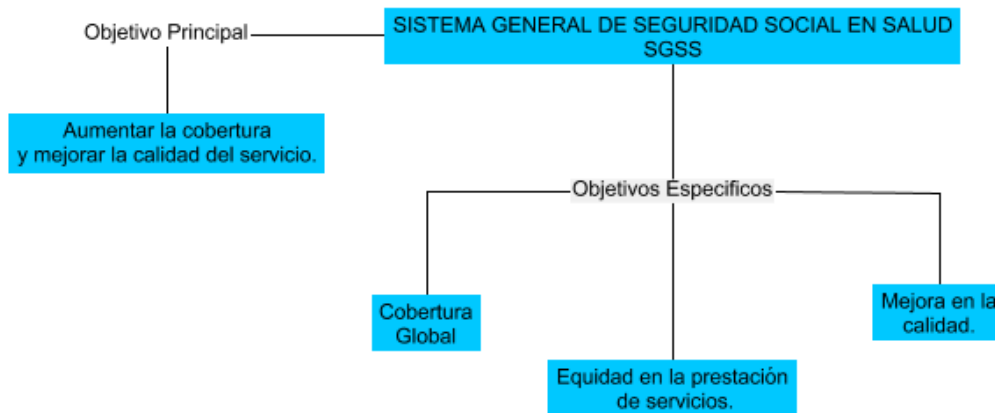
SISTEMA GENERAL DE SEGURIDAD SOCIAL EN SALUD SGSS

Objetivo Principal

Aumentar la cobertura y mejorar la calidad del servicio.

Objetivos Especificos

Cobertura Global

Equidad en la prestación de servicios.

Mejora en la calidad.